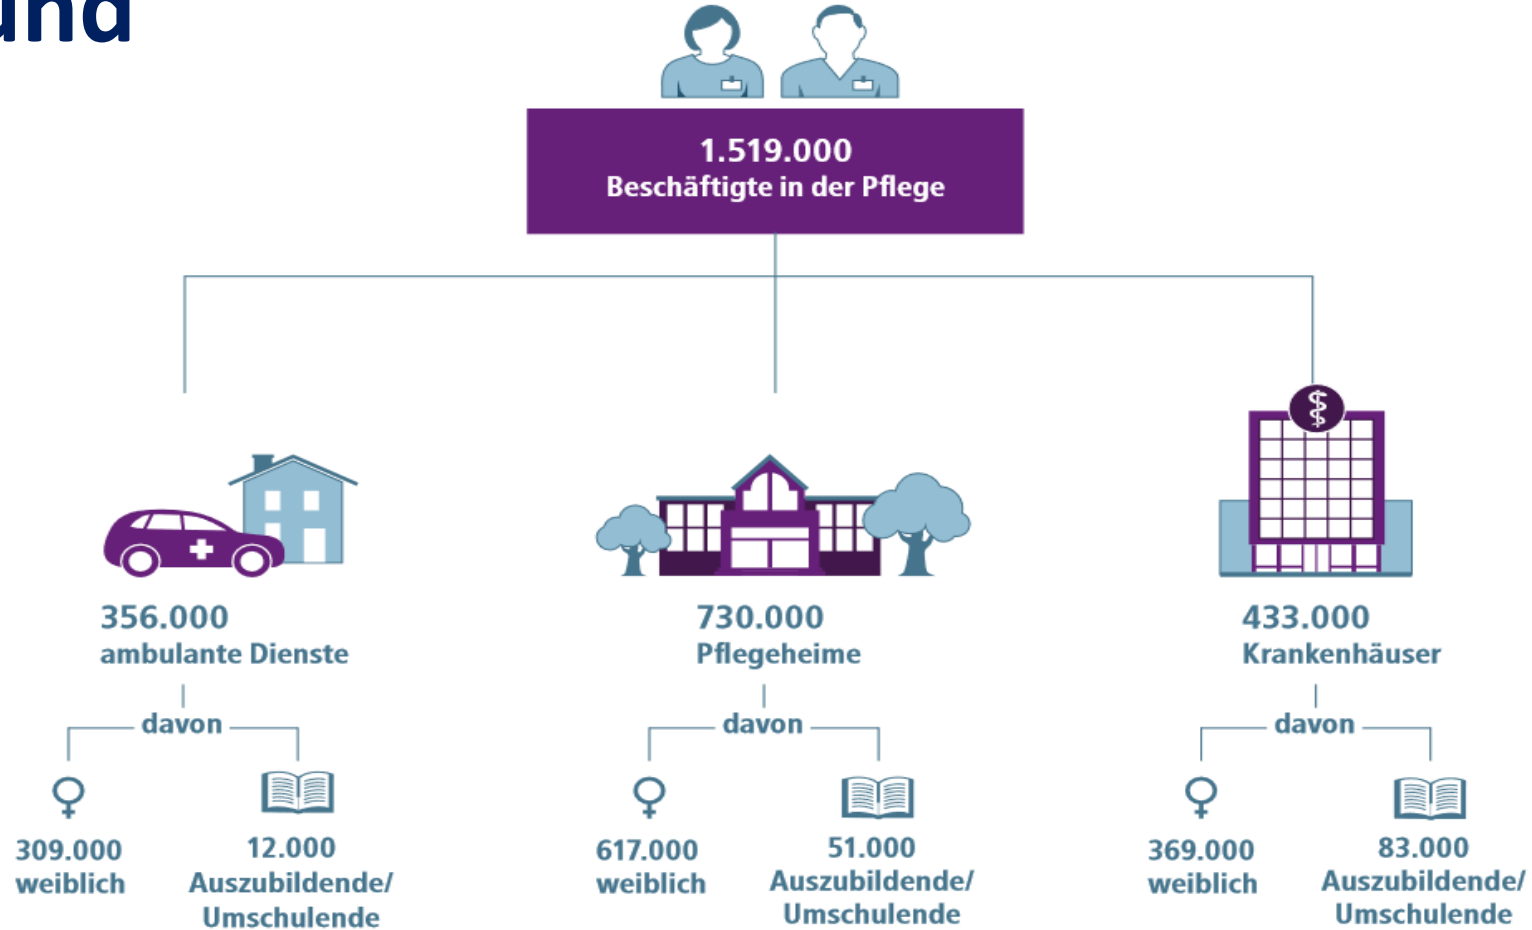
und

1.519.000
Beschäftigte in der Pflege

356.000
ambulante Dienste

davon

309.000
weiblich

12.000
Auszubildende/
Umschulende

730.000
Pflegeheime

davon

617.000
weiblich

51.000
Auszubildende/
Umschulende

433.000
Krankenhäuser

davon

369.000
weiblich

83.000
Auszubildende/
Umschulende